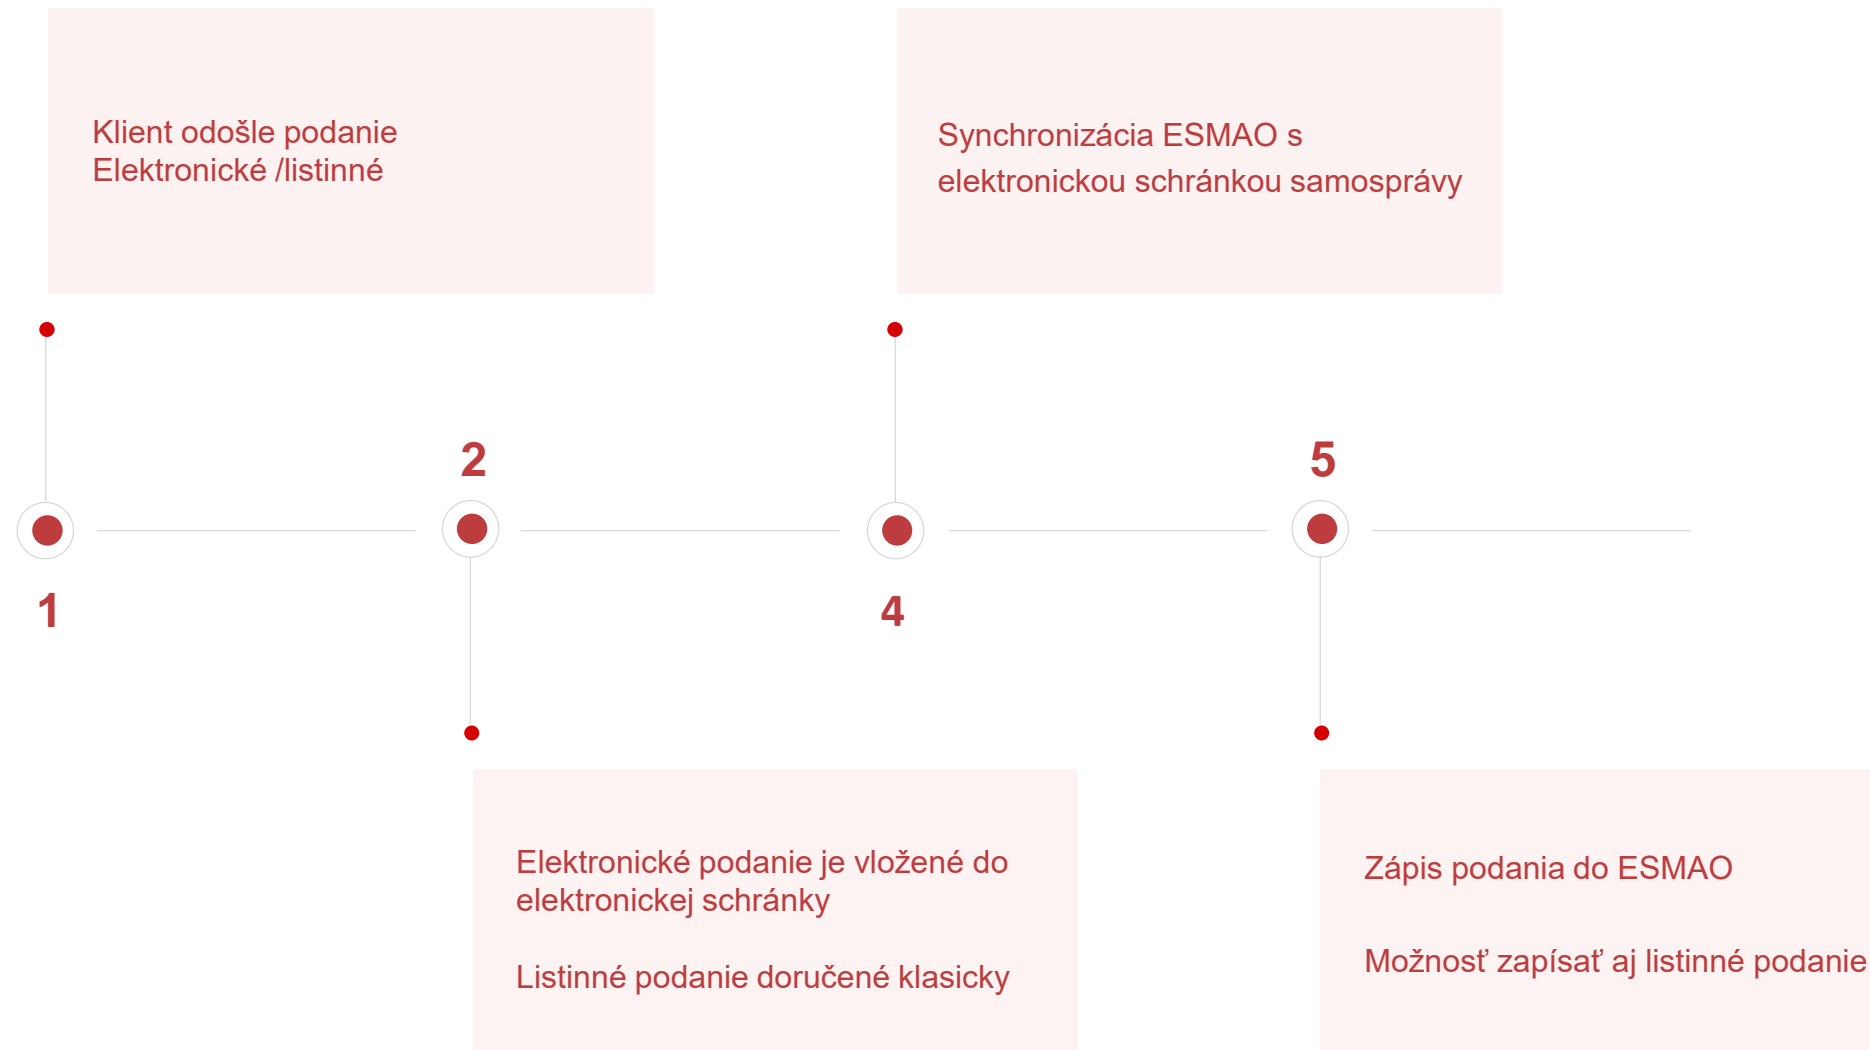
Klient odošle podanie
Elektronické /listinné

Synchronizácia ESMAO s elektronickou schránkou samosprávy

2

5

1

4

Elektronické podanie je vložené do elektronickej schránky

Listinné podanie doručené klasicky

Zápis podania do ESMAO

Možnosť zapísať aj listinné podanie